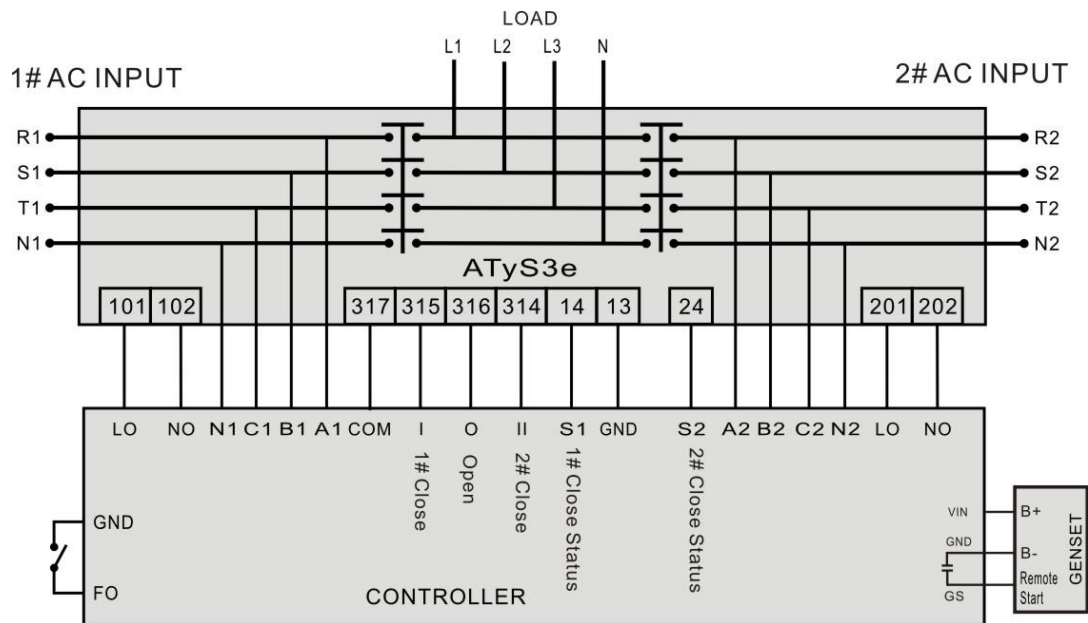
LOAD

L1 L2 L3 N

1# AC INPUT

2# AC INPUT

R1
S1
T1
N1

R2
S2
T2
N2

ATyS3e

101 102 317 315 316 314 14 13 24 201 202

LO NO N1 C1 B1 A1 COM I O II S1 GND S2 A2 B2 C2 N2 LO NO

1# Close
Open
2# Close
1# Close Status
2# Close Status

GND
FO

CONTROLLER

VIN
GND
GS

B+
B-
Remote Start

GENSET